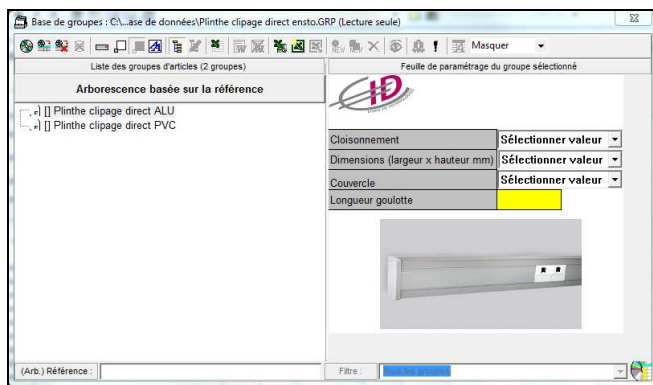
Base de groupes : C:\...ase de données\Plinthe clipage direct ensto.GRP (Lecture seule)

Masquer

Liste des groupes d'articles (2 groupes)

Arborescence basée sur la référence

[] Plinthe clipage direct ALU
[] Plinthe clipage direct PVC

Feuille de paramétrage du groupe sélectionné

| Cloisonnement | Sélectionner valeur |
|---|---|
| Dimensions (largeur x hauteur mm) | Sélectionner valeur |
| Couvercle | Sélectionner valeur |
| Longueur goulotte | |

(Arb.) Référence :

Filtre : Tous les groupes